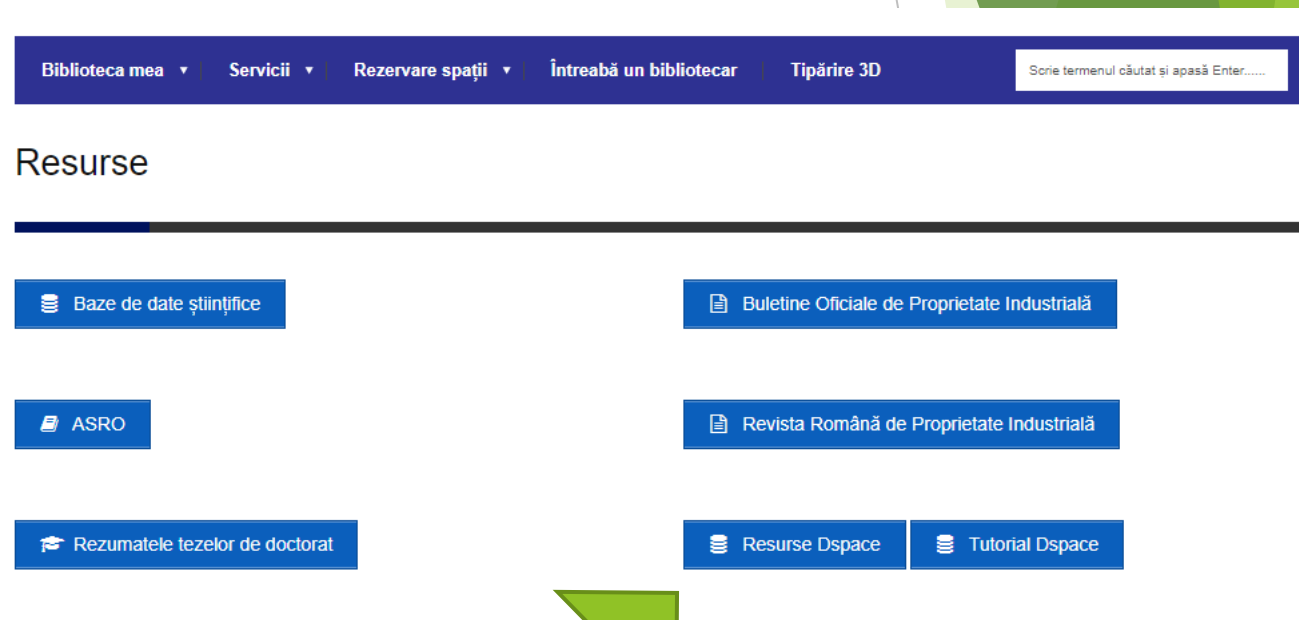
Biblioteca mea ▼ Servicii ▼ Rezervare spații ▼ Întreabă un bibliotecar Tipărire 3D

Scrie termenul căutat și apasă Enter......

Resurse

Baze de date științifice

Buletine Oficiale de Proprietate Industrială

ASRO

Revista Română de Proprietate Industrială

Rezumatele tezelor de doctorat

Resurse Dspace

Tutorial Dspace